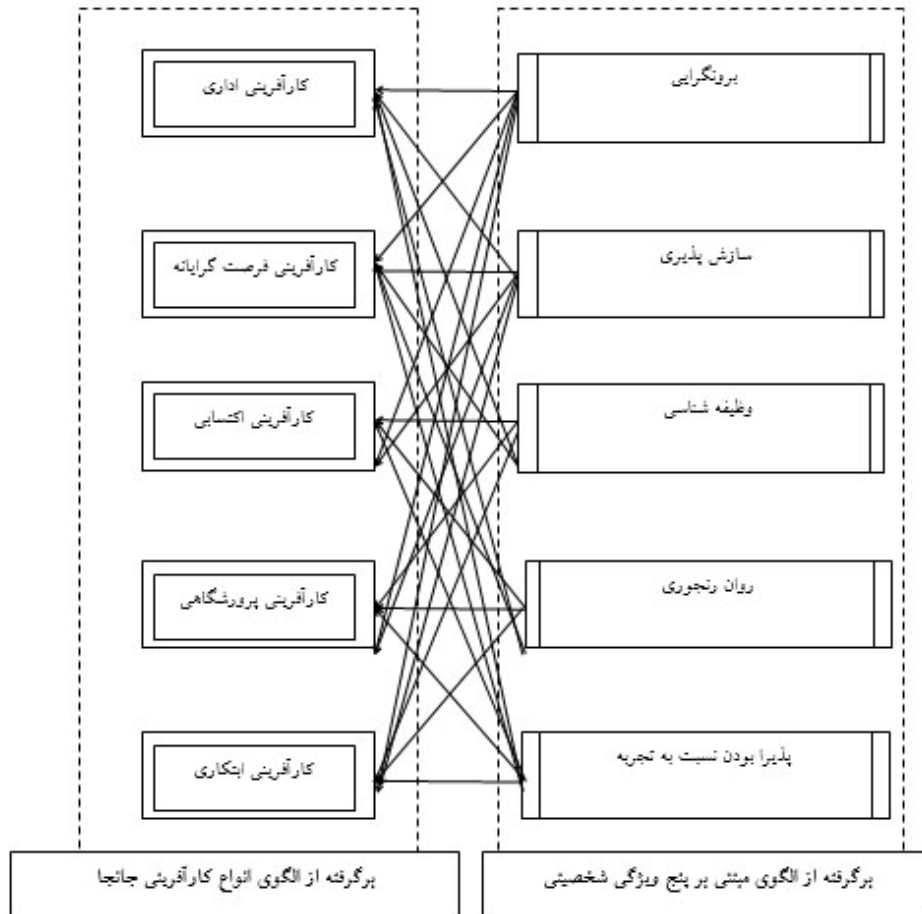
برونگرایی

سازش پذیری

وظیفه شناسی

روان رنجوری

پذیرا بودن نسبت به تجربه

کارآفرینی اداری

کارآفرینی فرصت گرایانه

کارآفرینی اکتسابی

کارآفرینی پرورشگاهی

کارآفرینی ابتکاری

برگرفته از الگوی مبتنی بر پنج ویژگی شخصیتی

برگرفته از الگوی انواع کارآفرینی جانجا